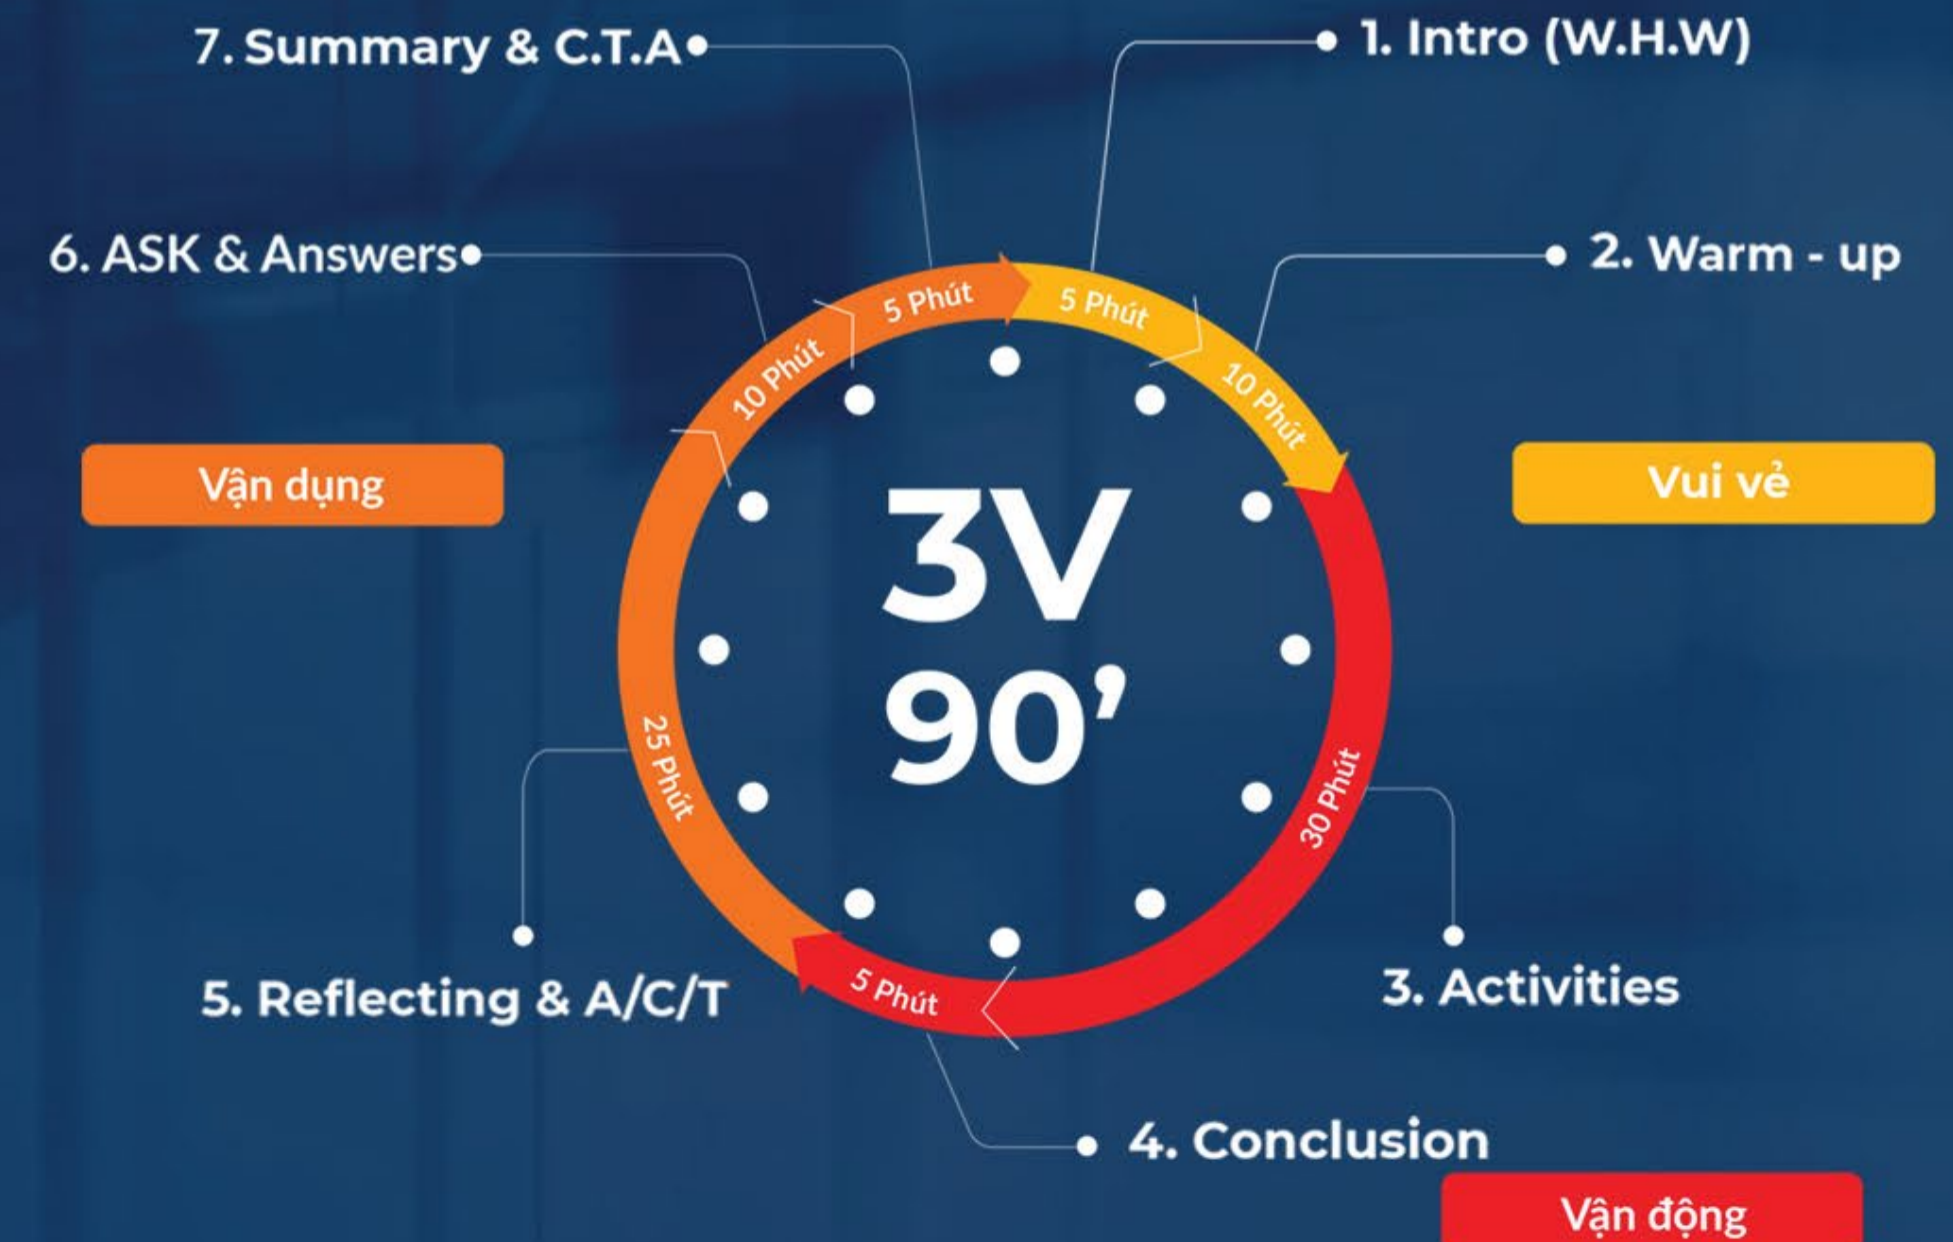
7. Summary & C.T.A

1. Intro (W.H.W)

6. ASK & Answers

2. Warm - up

5 Phút

5 Phút

10 Phút

10 Phút

Vận dụng

Vui vẻ

3V
90’

25 Phút

30 Phút

5 Phút

5. Reflecting & A/C/T

3. Activities

4. Conclusion

Vận động